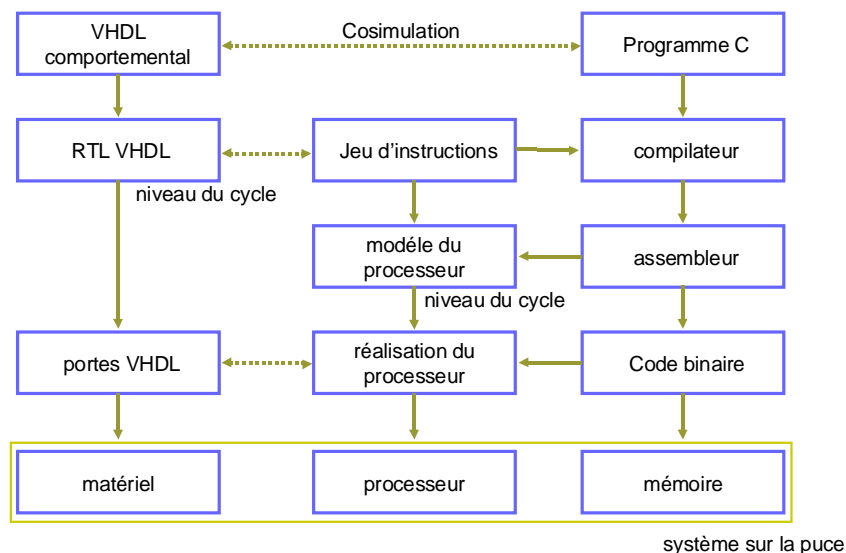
VHDL comportemental

Cosimulation

Programme C

RTL VHDL

Jeu d'instructions

compilateur

niveau du cycle

modéle du processeur

assembleur

niveau du cycle

portes VHDL

réalisation du processeur

Code binaire

matériel

processeur

mémoire

système sur la puce